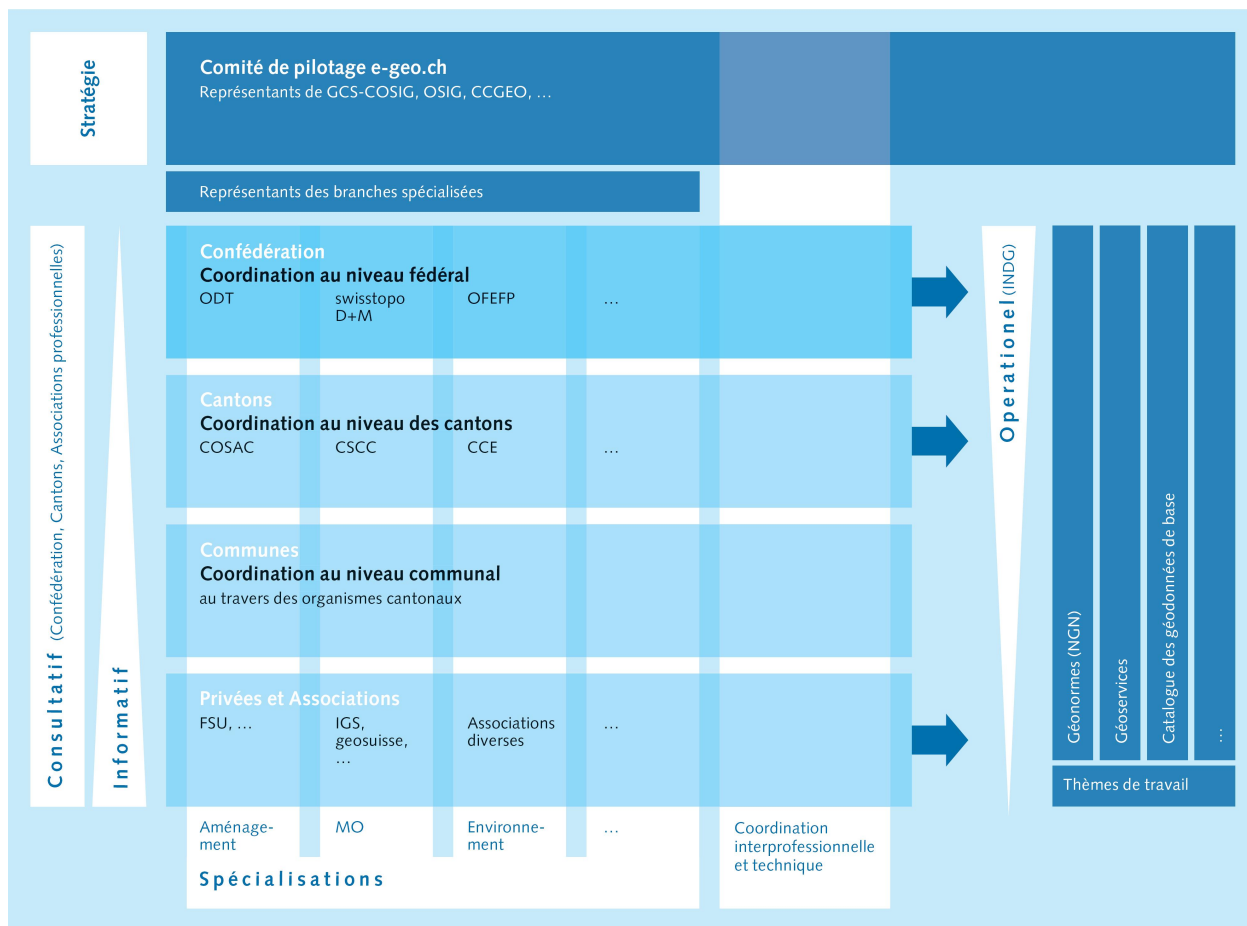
Stratégie

Comité de pilotage e-geo.ch
Représentants de GCS-COSIG, OSIG, CCGEO, …

Représentants des branches spécialisées

Consultatif (Confédération, Cantons, Associations professionnelles)

Informatif

Confédération
Coordination au niveau fédéral
ODT
swisstopo D+M
OFEFP
…

Cantons
Coordination au niveau des cantons
COSAC
CSCC
CCE
…

Communes
Coordination au niveau communal
au travers des organismes cantonaux

Privées et Associations
FSU, …
IGS, geosuisse, …
Associations diverses
…

Aménagement
MO
Environnement
…
Coordination interprofessionnelle et technique

Spécialisations

Operationel (INDG)

Géonormes (NGN)
Géoservices
Catalogue des géodonnées de base
…

Thèmes de travail